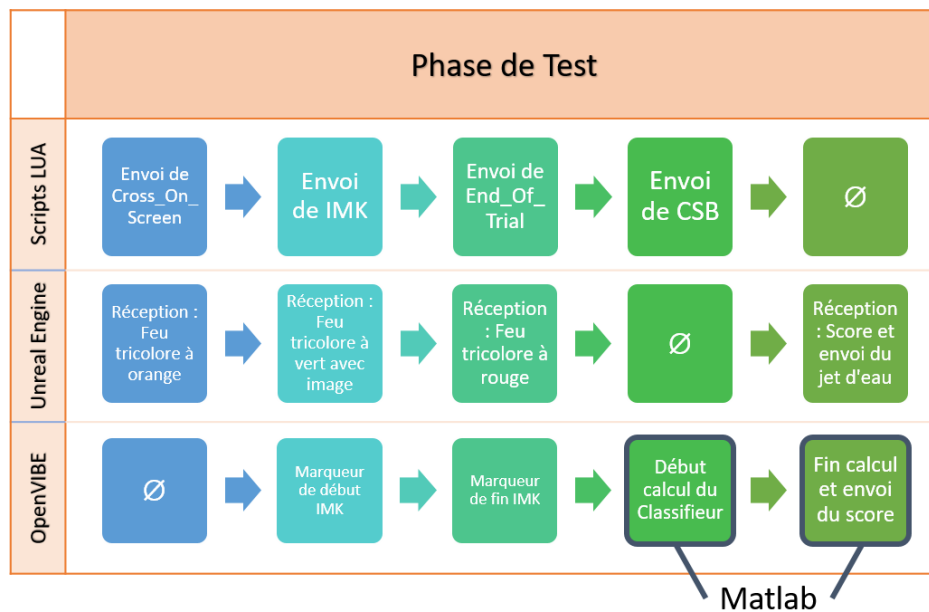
Phase de Test

Scripts LUA

Envoi de Cross_On_Screen

Envoi de IMK

Envoi de End_Of_Trial

Envoi de CSB

∅

Unreal Engine

Réception : Feu tricolore à orange

Réception : Feu tricolore à vert avec image

Réception : Feu tricolore à rouge

∅

Réception : Score et envoi du jet d'eau

OpenVIBE

∅

Marqueur de début IMK

Marqueur de fin IMK

Début calcul du Classifieur

Fin calcul et envoi du score

Matlab